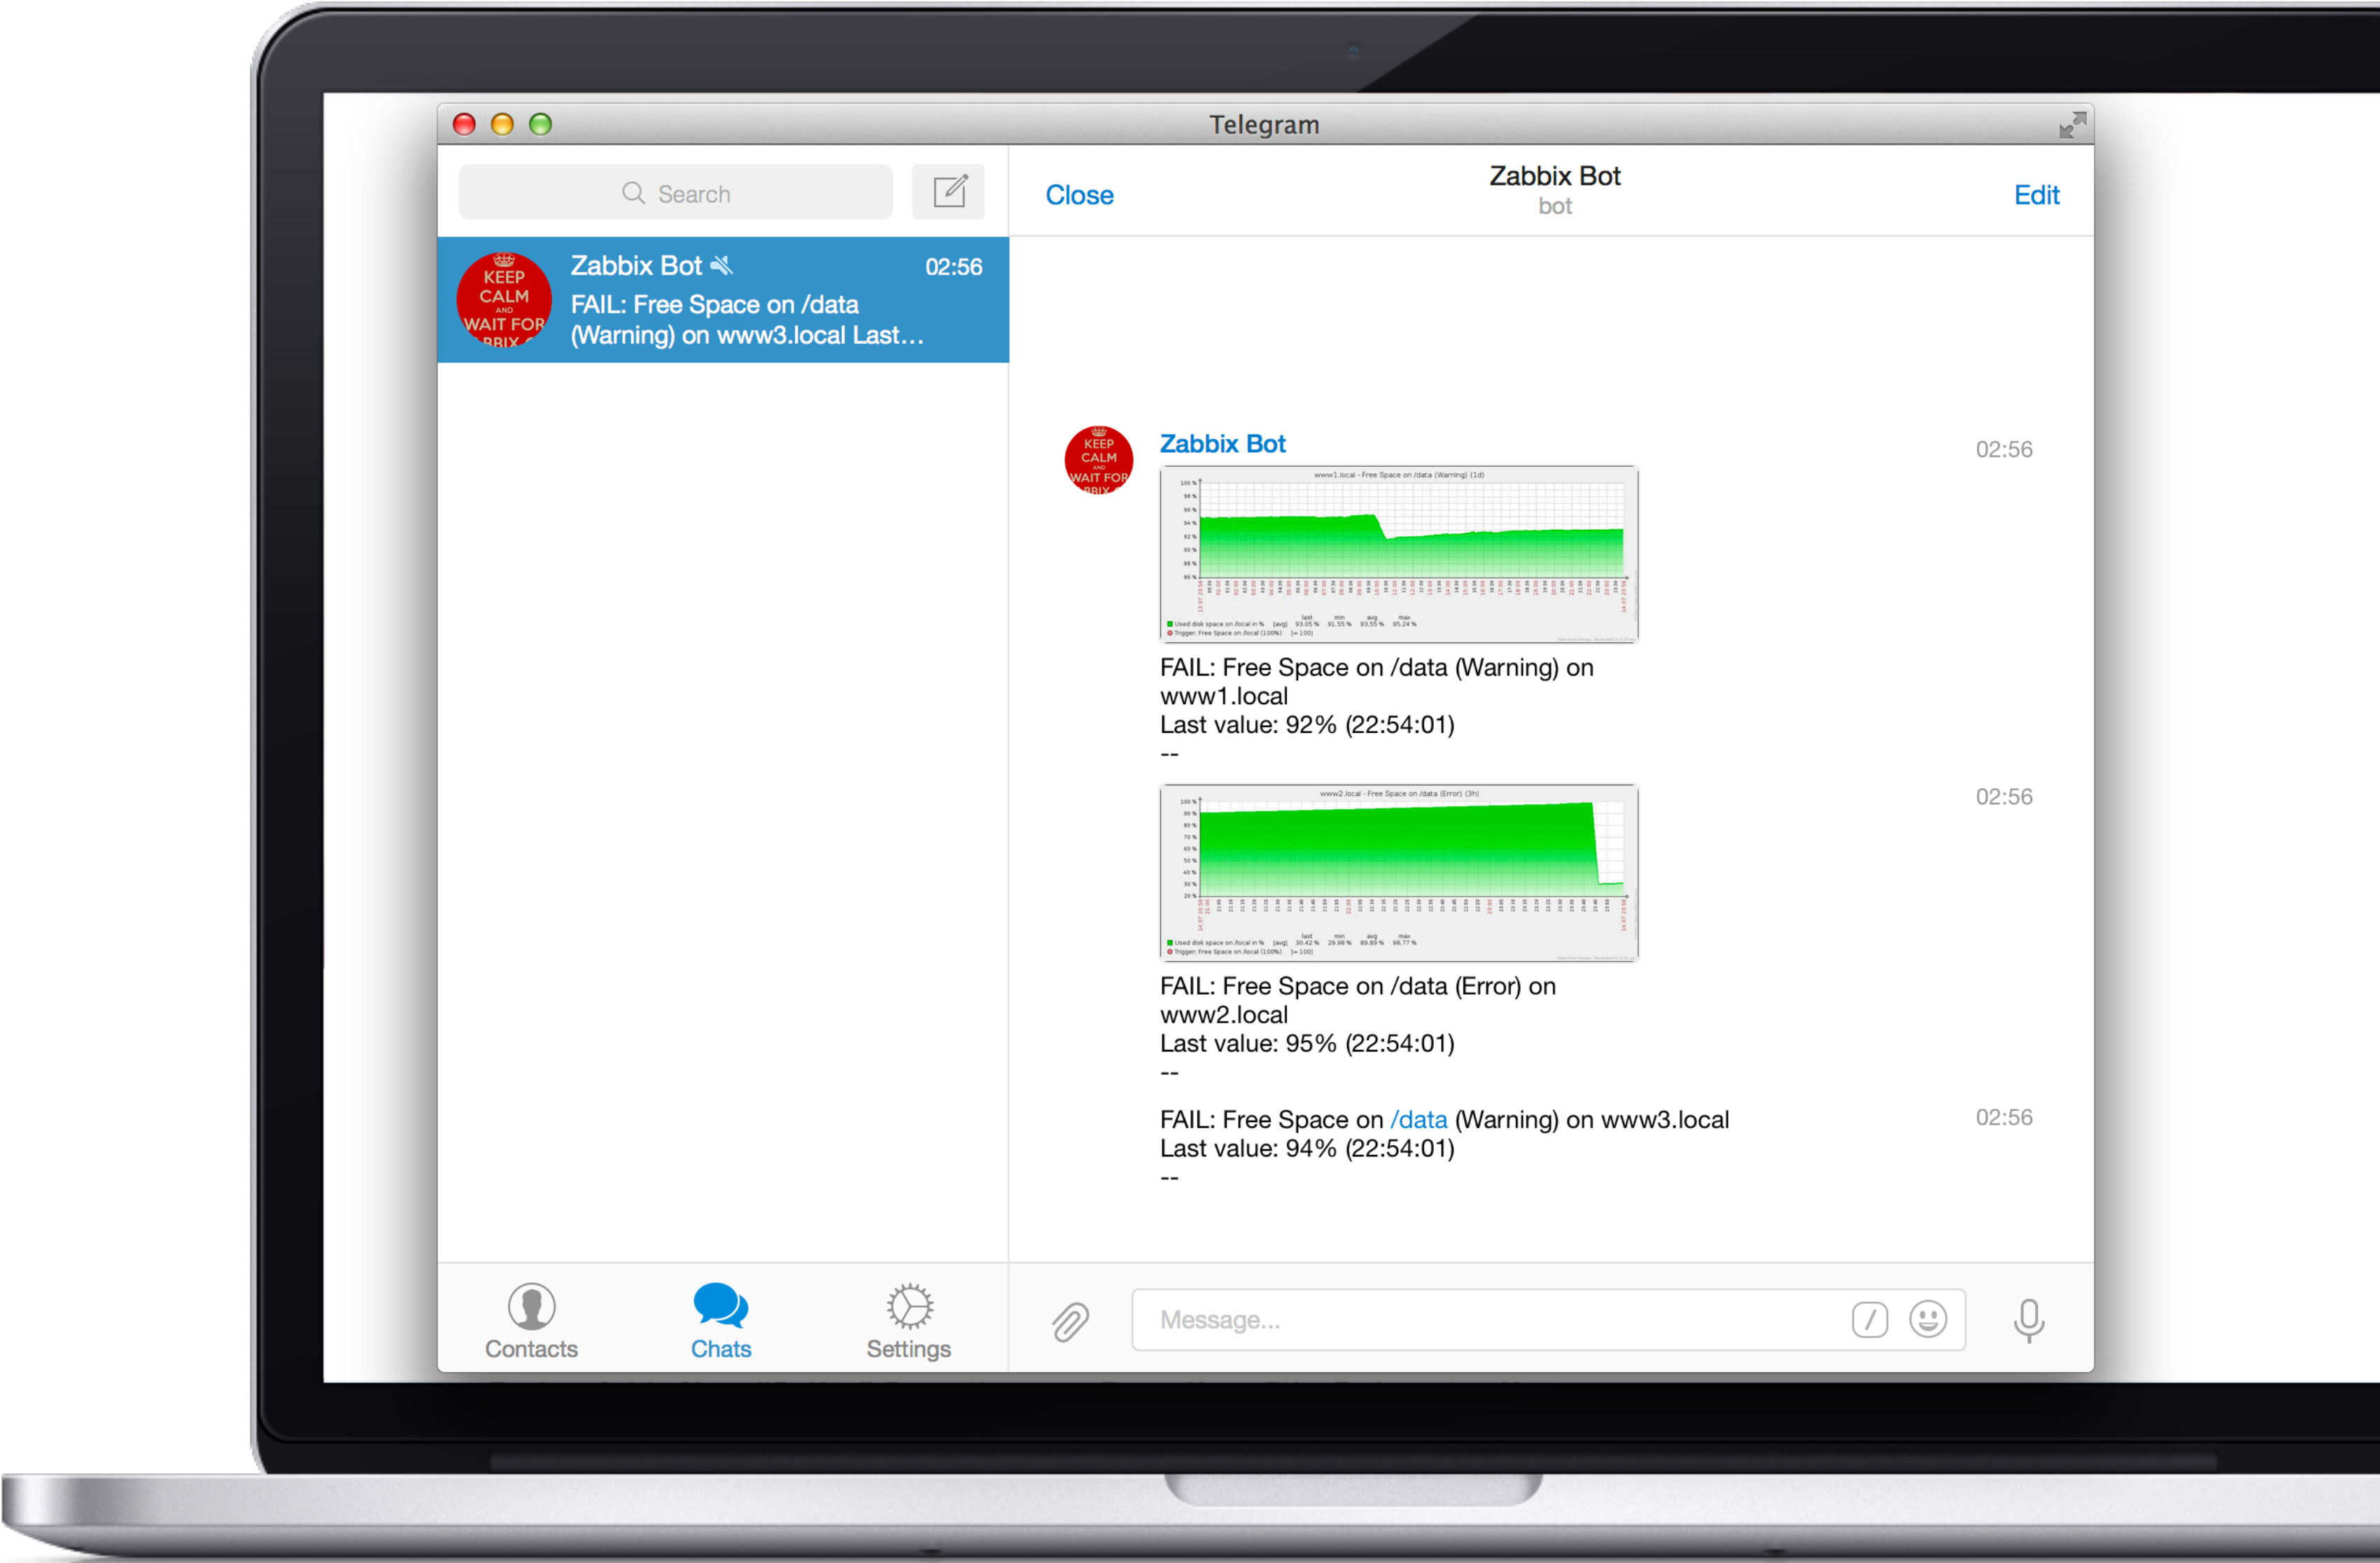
Telegram

Search

Close

Zabbix Bot
bot

Edit

KEEP CALM AND WAIT FOR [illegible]

Zabbix Bot 02:56
FAIL: Free Space on /data (Warning) on www3.local Last...

Zabbix Bot

02:56

www1.local - Free Space on /data (Warning) (1d)

FAIL: Free Space on /data (Warning) on www1.local
Last value: 92% (22:54:01)
--

02:56

www2.local - Free Space on /data (Error) (3h)

FAIL: Free Space on /data (Error) on www2.local
Last value: 95% (22:54:01)
--

FAIL: Free Space on /data (Warning) on www3.local
Last value: 94% (22:54:01)
--

02:56

Contacts

Chats

Settings

Message...